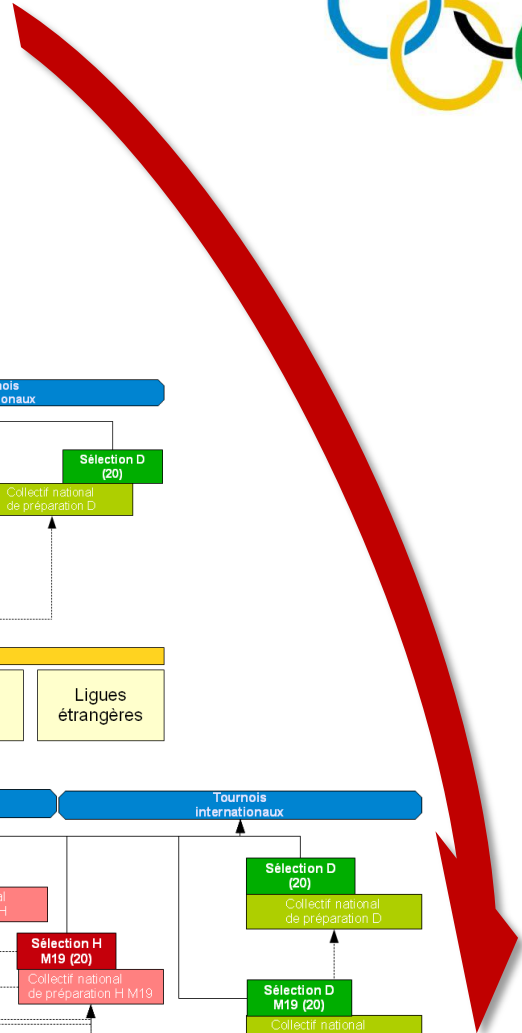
nois
onaux

Sélection D
(20)
Collectif national
de préparation D

Ligues
étrangères

Tournois
internationaux

nal
H

Sélection D
(20)
Collectif national
de préparation D

Sélection H
M19 (20)
Collectif national
de préparation H M19

Sélection D
M19 (20)
Collectif national